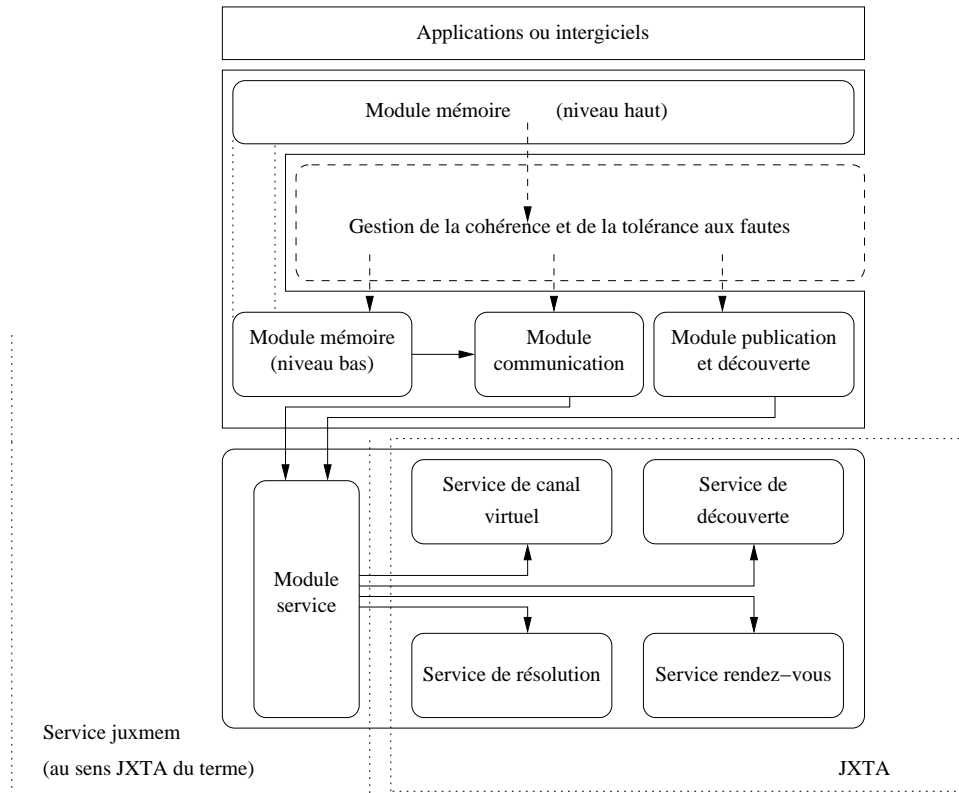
Applications ou intergiciels

Module mémoire (niveau haut)

Gestion de la cohérence et de la tolérance aux fautes

Module mémoire (niveau bas)

Module communication

Module publication et découverte

Module service

Service de canal virtuel

Service de découverte

Service de résolution

Service rendez−vous

Service juxmem (au sens JXTA du terme)

JXTA